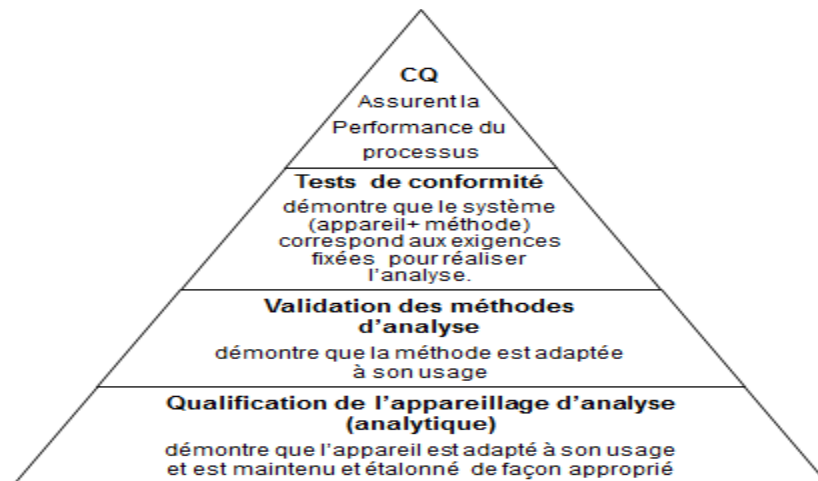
CQ
Assurent la Performance du processus

Tests de conformité
démontre que le système (appareil+ méthode) correspond aux exigences fixées pour réaliser l'analyse.

Validation des méthodes d'analyse
démontre que la méthode est adaptée à son usage

Qualification de l'appareillage d'analyse (analytique)
démontre que l'appareil est adapté à son usage et est maintenu et étalonné de façon approprié